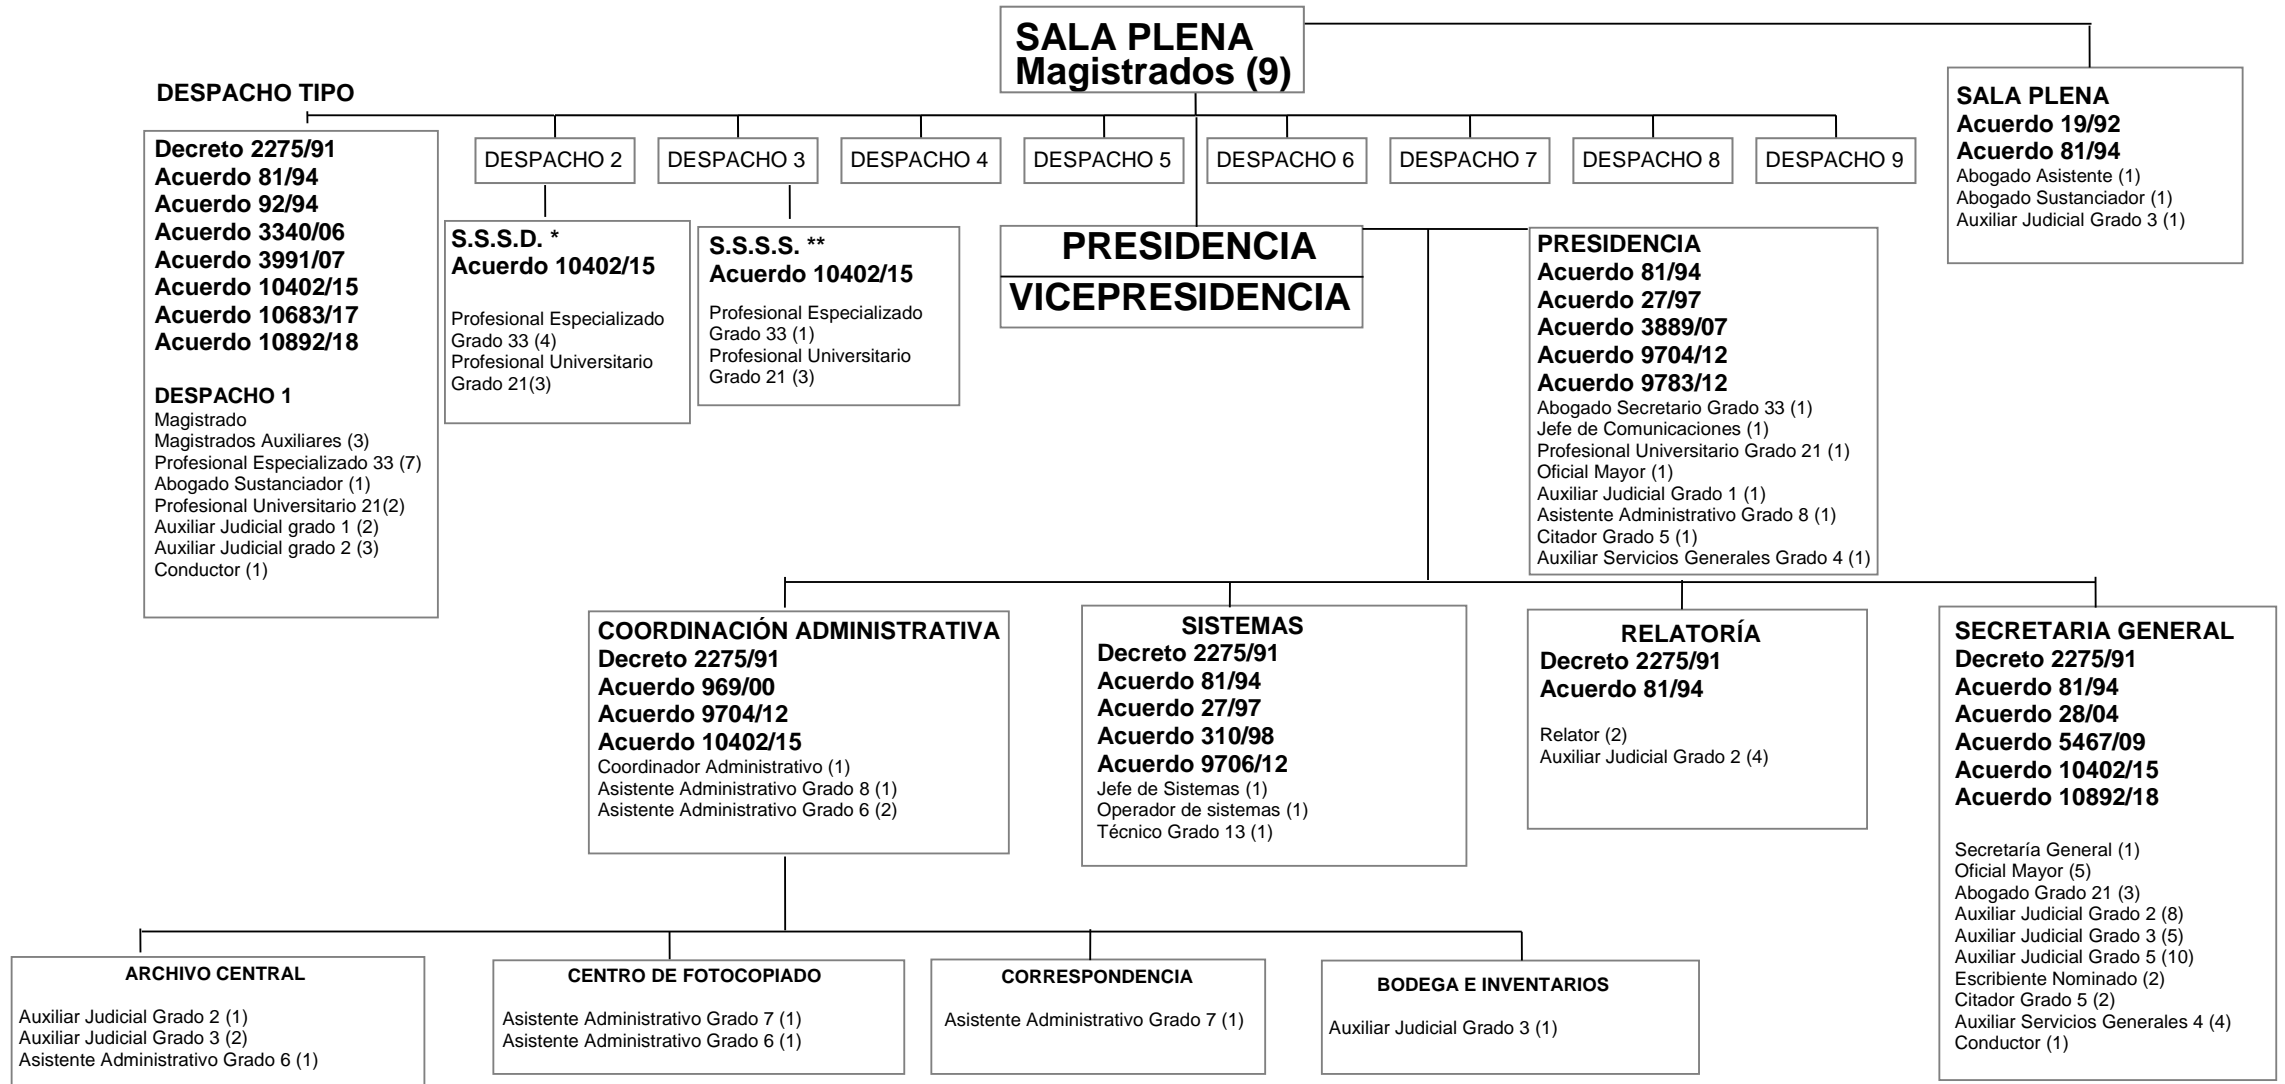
SALA PLENA
Magistrados (9)

DESPACHO TIPO

SALA PLENA
Acuerdo 19/92
Acuerdo 81/94
Abogado Asistente (1)
Abogado Sustanciador (1)
Auxiliar Judicial Grado 3 (1)

Decreto 2275/91
Acuerdo 81/94
Acuerdo 92/94
Acuerdo 3340/06
Acuerdo 3991/07
Acuerdo 10402/15
Acuerdo 10683/17
Acuerdo 10892/18

DESPACHO 1
Magistrado
Magistrados Auxiliares (3)
Profesional Especializado 33 (7)
Abogado Sustanciador (1)
Profesional Universitario 21(2)
Auxiliar Judicial grado 1 (2)
Auxiliar Judicial grado 2 (3)
Conductor (1)

DESPACHO 2

DESPACHO 3

DESPACHO 4

DESPACHO 5

DESPACHO 6

DESPACHO 7

DESPACHO 8

DESPACHO 9

S.S.S.D. *
Acuerdo 10402/15
Profesional Especializado Grado 33 (4)
Profesional Universitario Grado 21(3)

S.S.S.S. **
Acuerdo 10402/15
Profesional Especializado Grado 33 (1)
Profesional Universitario Grado 21 (3)

PRESIDENCIA
VICEPRESIDENCIA

PRESIDENCIA
Acuerdo 81/94
Acuerdo 27/97
Acuerdo 3889/07
Acuerdo 9704/12
Acuerdo 9783/12
Abogado Secretario Grado 33 (1)
Jefe de Comunicaciones (1)
Profesional Universitario Grado 21 (1)
Oficial Mayor (1)
Auxiliar Judicial Grado 1 (1)
Asistente Administrativo Grado 8 (1)
Citador Grado 5 (1)
Auxiliar Servicios Generales Grado 4 (1)

COORDINACIÓN ADMINISTRATIVA
Decreto 2275/91
Acuerdo 969/00
Acuerdo 9704/12
Acuerdo 10402/15
Coordinador Administrativo (1)
Asistente Administrativo Grado 8 (1)
Asistente Administrativo Grado 6 (2)

SISTEMAS
Decreto 2275/91
Acuerdo 81/94
Acuerdo 27/97
Acuerdo 310/98
Acuerdo 9706/12
Jefe de Sistemas (1)
Operador de sistemas (1)
Técnico Grado 13 (1)

RELATORÍA
Decreto 2275/91
Acuerdo 81/94
Relator (2)
Auxiliar Judicial Grado 2 (4)

SECRETARIA GENERAL
Decreto 2275/91
Acuerdo 81/94
Acuerdo 28/04
Acuerdo 5467/09
Acuerdo 10402/15
Acuerdo 10892/18
Secretaría General (1)
Oficial Mayor (5)
Abogado Grado 21 (3)
Auxiliar Judicial Grado 2 (8)
Auxiliar Judicial Grado 3 (5)
Auxiliar Judicial Grado 5 (10)
Escribiente Nominado (2)
Citador Grado 5 (2)
Auxiliar Servicios Generales 4 (4)
Conductor (1)

ARCHIVO CENTRAL
Auxiliar Judicial Grado 2 (1)
Auxiliar Judicial Grado 3 (2)
Asistente Administrativo Grado 6 (1)

CENTRO DE FOTOCOPIADO
Asistente Administrativo Grado 7 (1)
Asistente Administrativo Grado 6 (1)

CORRESPONDENCIA
Asistente Administrativo Grado 7 (1)

BODEGA E INVENTARIOS
Auxiliar Judicial Grado 3 (1)